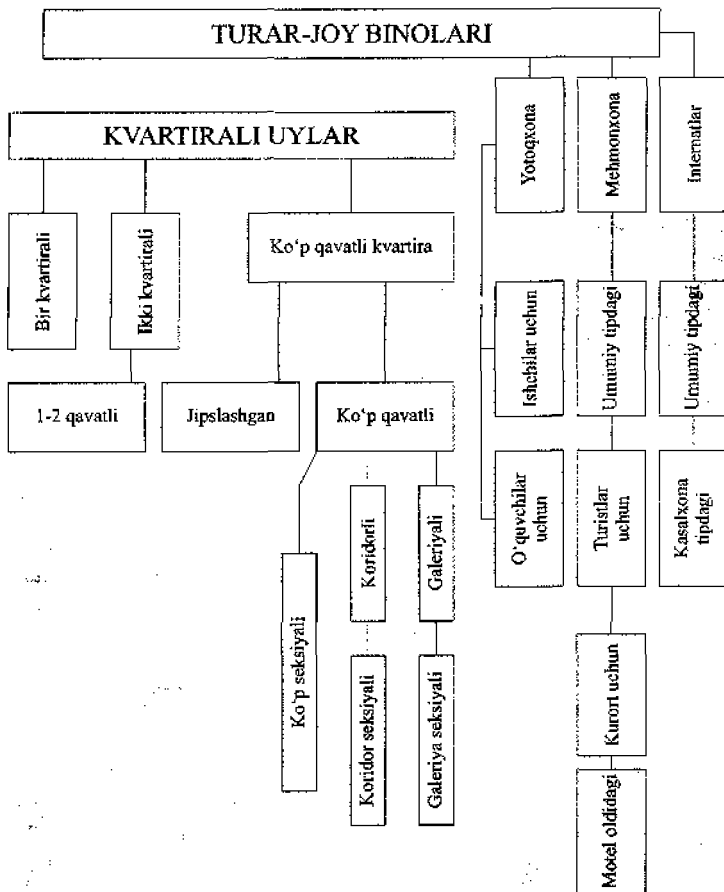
TURAR-JOY BINOLARI

KVARTIRALI UYLAR

Bir kvartirali

Ikki kvartirali

Ko'p qavatli kvartira

1-2 qavatli

Jipslashgan

Ko'p qavatli

Ko'p seksiyali

Koridorli

Koridor seksiyali

Galeriyali

Galeriya seksiyali

Yotoqxona

Mehmonxona

Internatlar

Ishchilar uchun

Umumiy tipdagi

Umumiy tipdagi

O'quvchilar uchun

Turistlar uchun

Kasalxona tipdagi

Kurort uchun

Motel oldidagi